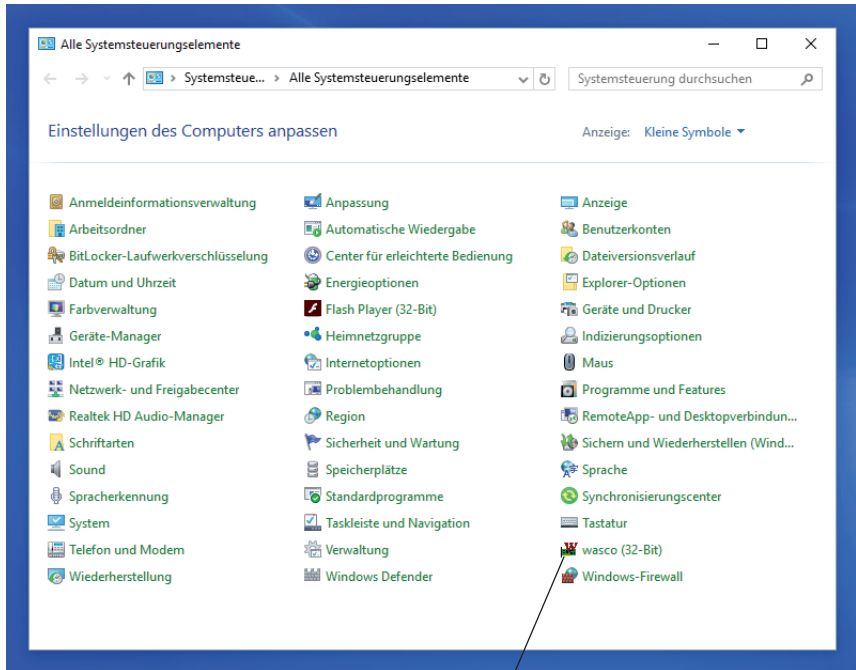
Alle Systemsteuerungselemente

Systemsteue... › Alle Systemsteuerungselemente

Systemsteuerung durchsuchen

Einstellungen des Computers anpassen

Anzeige: Kleine Symbole

Anmeldeinformationsverwaltung
Arbeitsordner
BitLocker-Laufwerkverschlüsselung
Datum und Uhrzeit
Farbverwaltung
Geräte-Manager
Intel® HD-Grafik
Netzwerk- und Freigabecenter
Realtek HD Audio-Manager
Schriftarten
Sound
Spracherkennung
System
Telefon und Modem
Wiederherstellung

Anpassung
Automatische Wiedergabe
Center für erleichterte Bedienung
Energieoptionen
Flash Player (32-Bit)
Heimnetzgruppe
Internetoptionen
Problembehandlung
Region
Sicherheit und Wartung
Speicherplätze
Standardprogramme
Taskleiste und Navigation
Verwaltung
Windows Defender

Anzeige
Benutzerkonten
Dateiversionsverlauf
Explorer-Optionen
Geräte und Drucker
Indizierungsoptionen
Maus
Programme und Features
RemoteApp- und Desktopverbindun...
Sichern und Wiederherstellen (Wind...
Sprache
Synchronisierungscenter
Tastatur
wasco (32-Bit)
Windows-Firewall